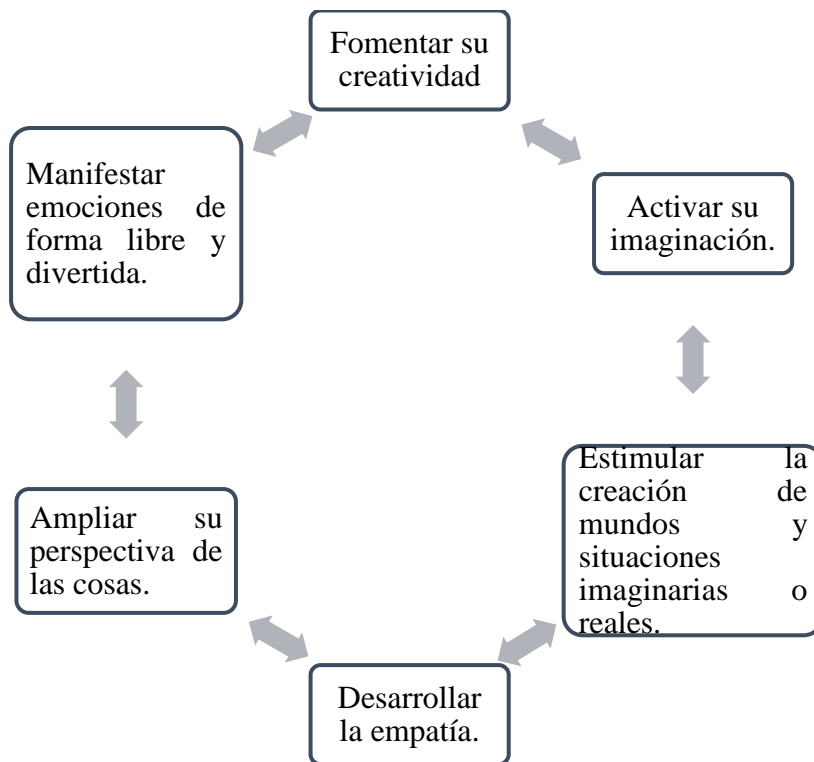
Fomentar su creatividad

Activar su imaginación.

Estimular la creación de mundos y situaciones imaginarias o reales.

Desarrollar la empatía.

Ampliar su perspectiva de las cosas.

Manifestar emociones de forma libre y divertida.